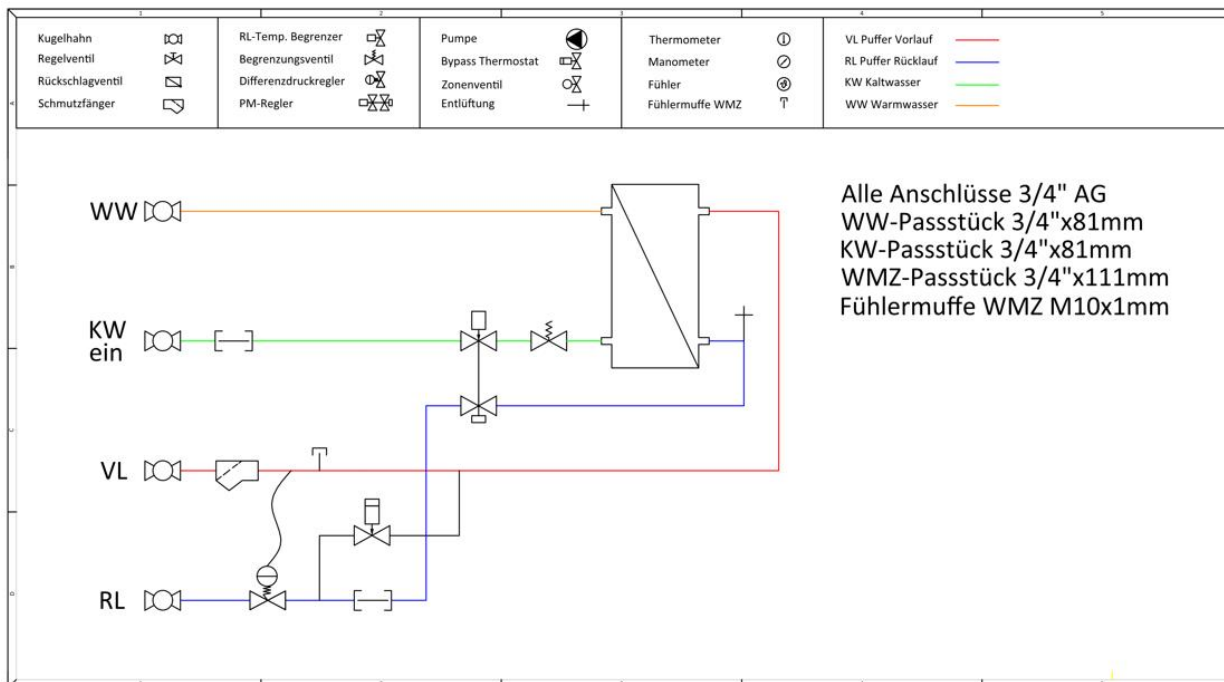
| | | | | |
|---|---|---|---|---|
| Kugelhahn<br>Regelventil<br>Rückschlagventil<br>Schmutzfänger | RL-Temp. Begrenzer<br>Begrenzungsventil<br>Differenzdruckregler<br>PM-Regler | Pumpe<br>Bypass Thermostat<br>Zonenventil<br>Entlüftung | Thermometer<br>Manometer<br>Fühler<br>Fühlermuffe WMZ | VL Puffer Vorlauf<br>RL Puffer Rücklauf<br>KW Kaltwasser<br>WW Warmwasser |

WW

KW ein

VL

RL

Alle Anschlüsse 3/4" AG
WW-Passstück 3/4"x81mm
KW-Passstück 3/4"x81mm
WMZ-Passstück 3/4"x111mm
Fühlermuffe WMZ M10x1mm